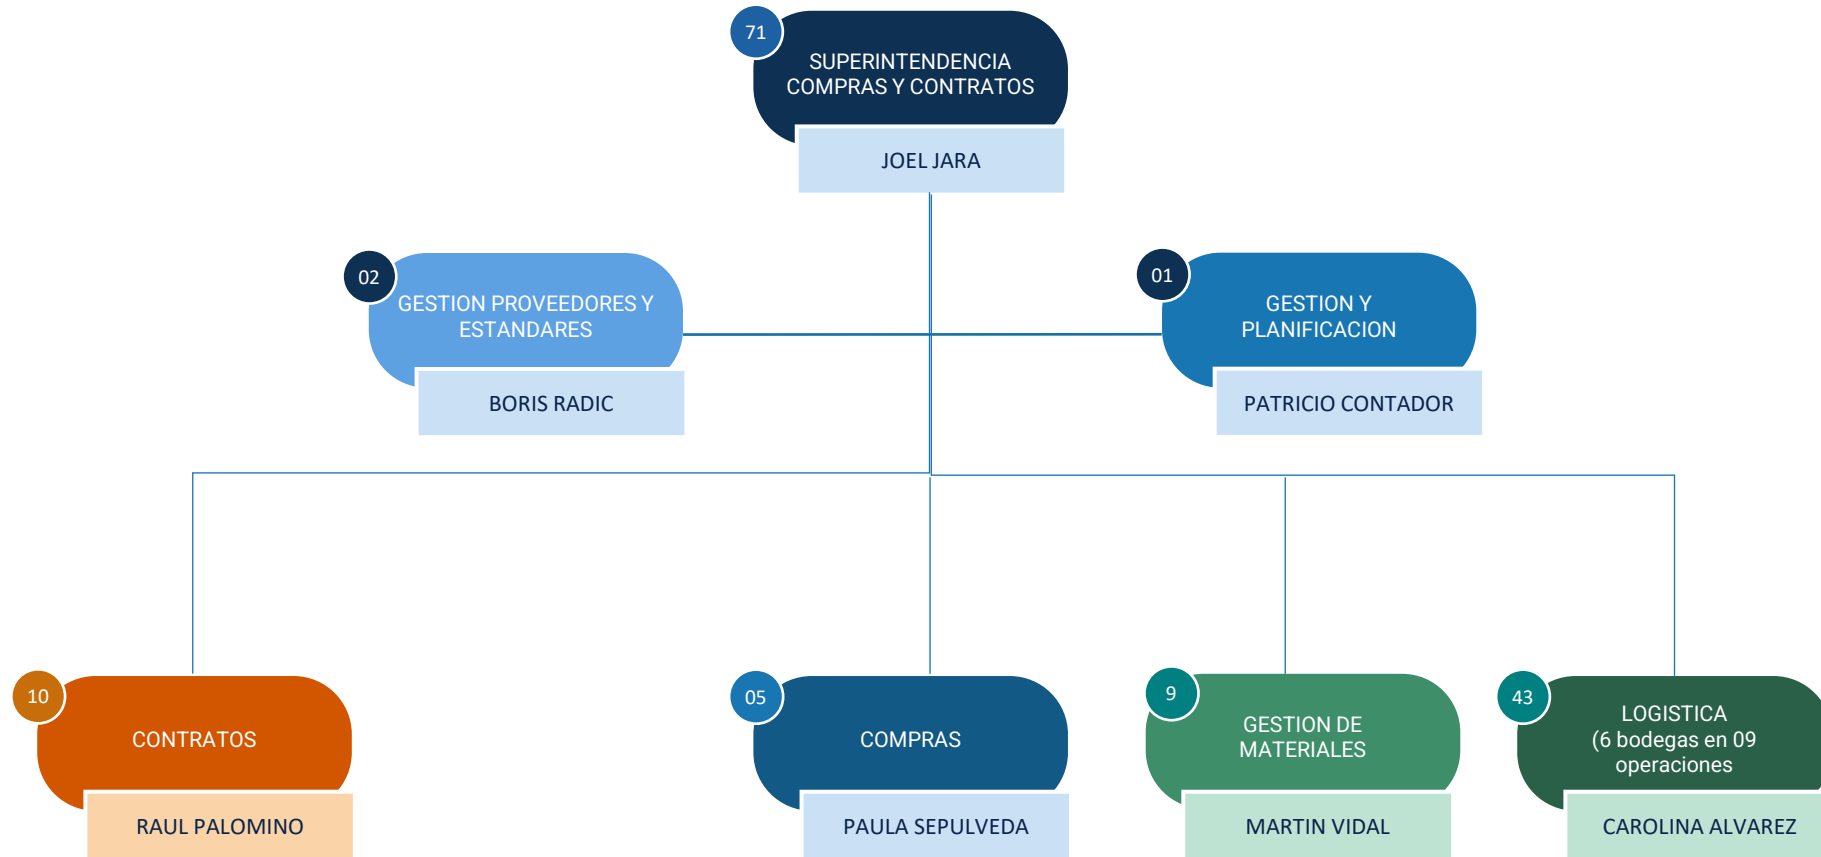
71
SUPERINTENDENCIA COMPRAS Y CONTRATOS
JOEL JARA

02
GESTION PROVEEDORES Y ESTANDARES
BORIS RADIC

01
GESTION Y PLANIFICACION
PATRICIO CONTADOR

10
CONTRATOS
RAUL PALOMINO

05
COMPRAS
PAULA SEPULVEDA

9
GESTION DE MATERIALES
MARTIN VIDAL

43
LOGISTICA
(6 bodegas en 09 operaciones
CAROLINA ALVAREZ